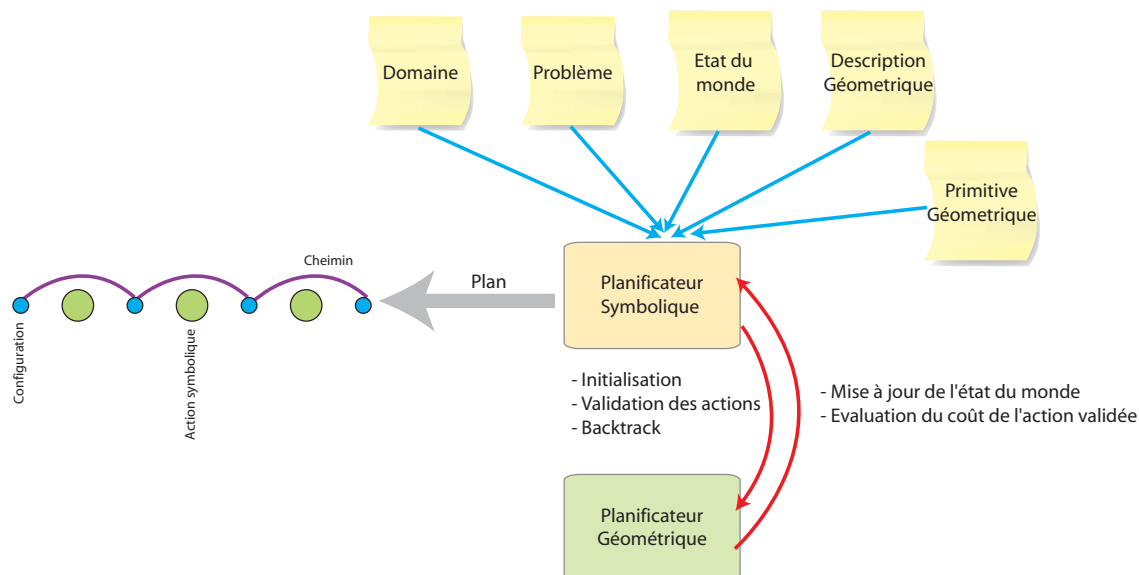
Domaine

Problème

Etat du monde

Description Géometrique

Primitive Géometrique

Cheimin

Plan

Planificateur Symbolique

Configuration

Action symbolique

- Initialisation
- Validation des actions
- Backtrack

- Mise à jour de l'état du monde
- Evaluation du coût de l'action validée

Planificateur Géométrique